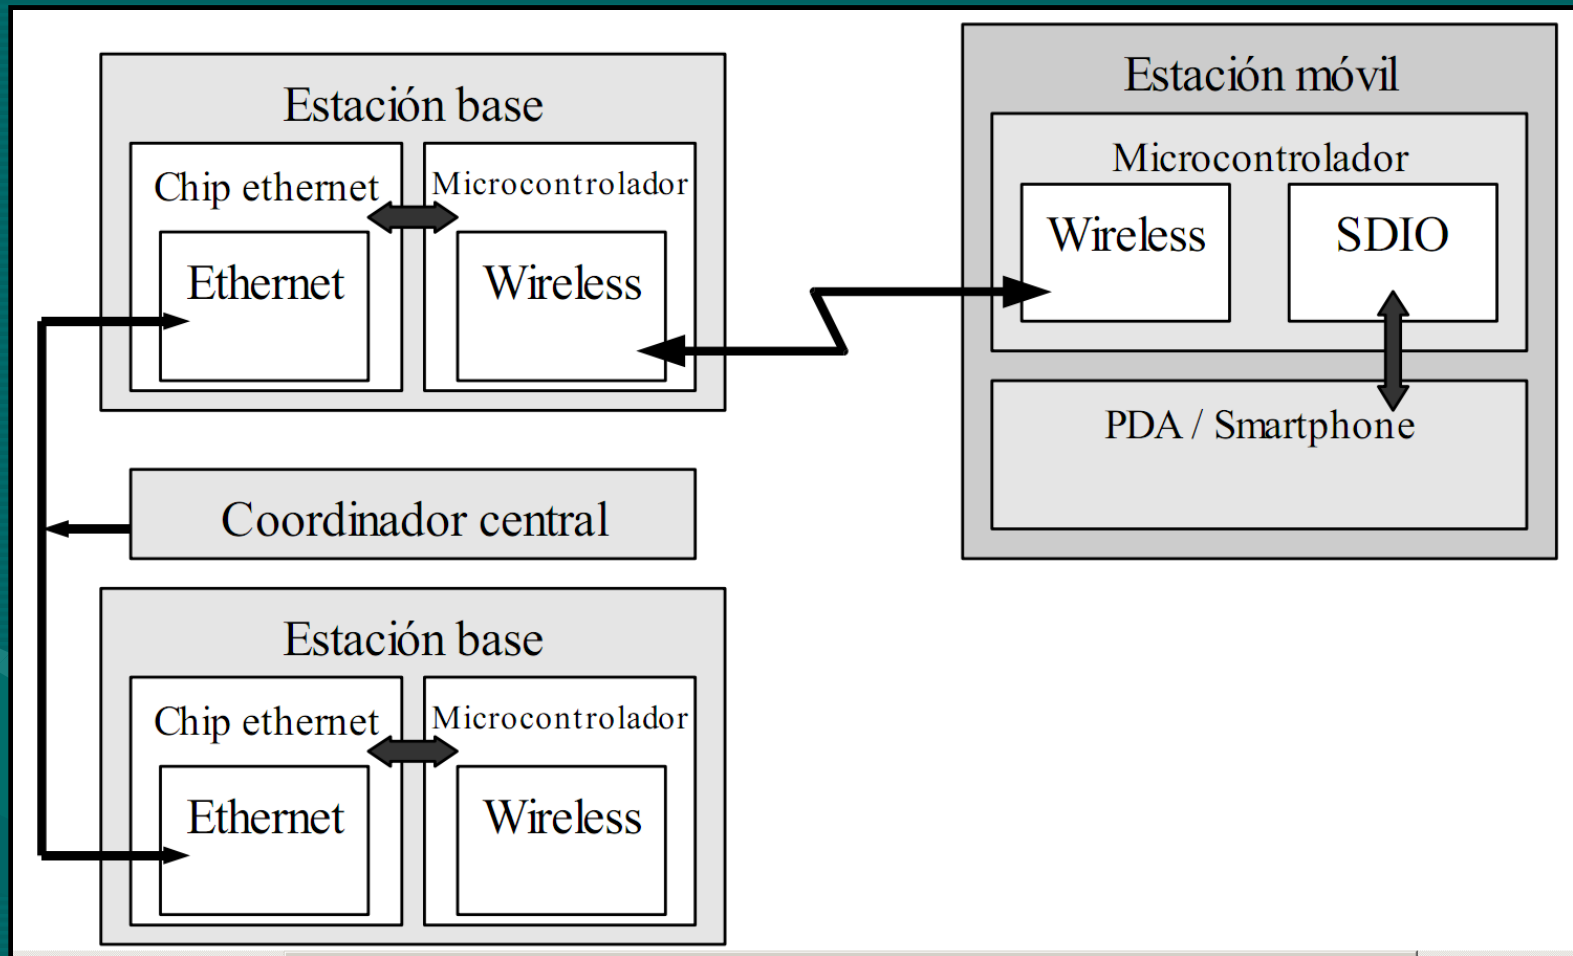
Estación base

Chip ethernet

Microcontrolador

Ethernet

Wireless

Estación móvil

Microcontrolador

Wireless

SDIO

PDA / Smartphone

Coordinador central

Estación base

Chip ethernet

Microcontrolador

Ethernet

Wireless